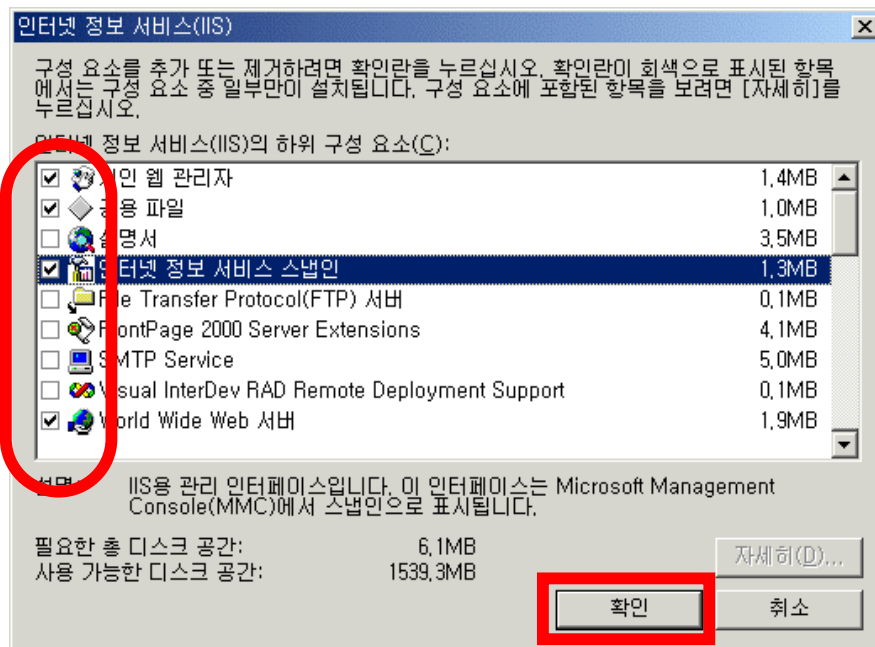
인터넷 정보 서비스(IIS)

구성 요소를 추가 또는 제거하려면 확인란을 누르십시오. 확인란이 회색으로 표시된 항목에서는 구성 요소 중 일부만이 설치됩니다. 구성 요소에 포함된 항목을 보려면 [자세히]를 누르십시오.

인터넷 정보 서비스(IIS)의 하위 구성 요소(C):

| | | |
|---|---|---|
| ☑ | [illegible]인 웹 관리자 | 1.4MB |
| ☑ | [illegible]용 파일 | 1.0MB |
| ☐ | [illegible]명서 | 3.5MB |
| ☑ | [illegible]터넷 정보 서비스 스냅인 | 1.3MB |
| ☐ | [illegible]le Transfer Protocol(FTP) 서버 | 0.1MB |
| ☐ | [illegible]ontPage 2000 Server Extensions | 4.1MB |
| ☐ | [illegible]MTP Service | 5.0MB |
| ☐ | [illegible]sual InterDev RAD Remote Deployment Support | 0.1MB |
| ☑ | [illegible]orld Wide Web 서버 | 1.9MB |

설명: IIS용 관리 인터페이스입니다. 이 인터페이스는 Microsoft Management Console(MMC)에서 스냅인으로 표시됩니다.

필요한 총 디스크 공간: 6.1MB
사용 가능한 디스크 공간: 1539.3MB

자세히(D)...

확인

취소